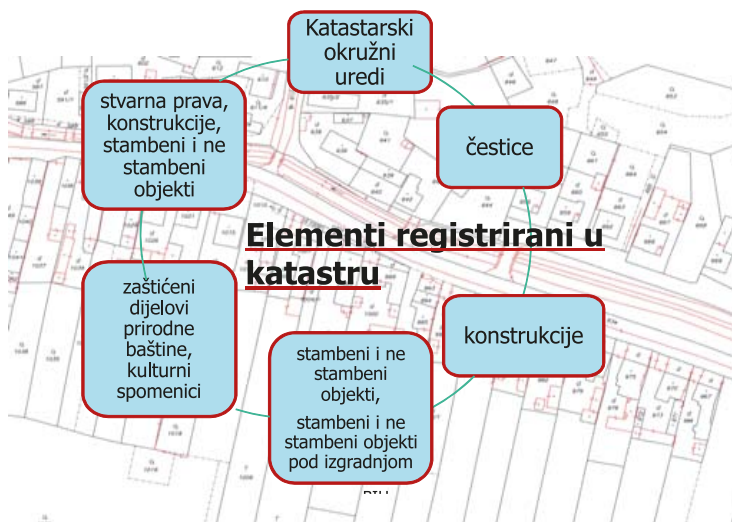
Katastarski okružni uredi

čestice

konstrukcije

stambeni i ne stambeni objekti,

stambeni i ne stambeni objekti pod izgradnjom

zaštićeni dijelovi prirodne baštine, kulturni spomenici

stvarna prava, konstrukcije, stambeni i ne stambeni objekti

Elementi registrirani u katastru